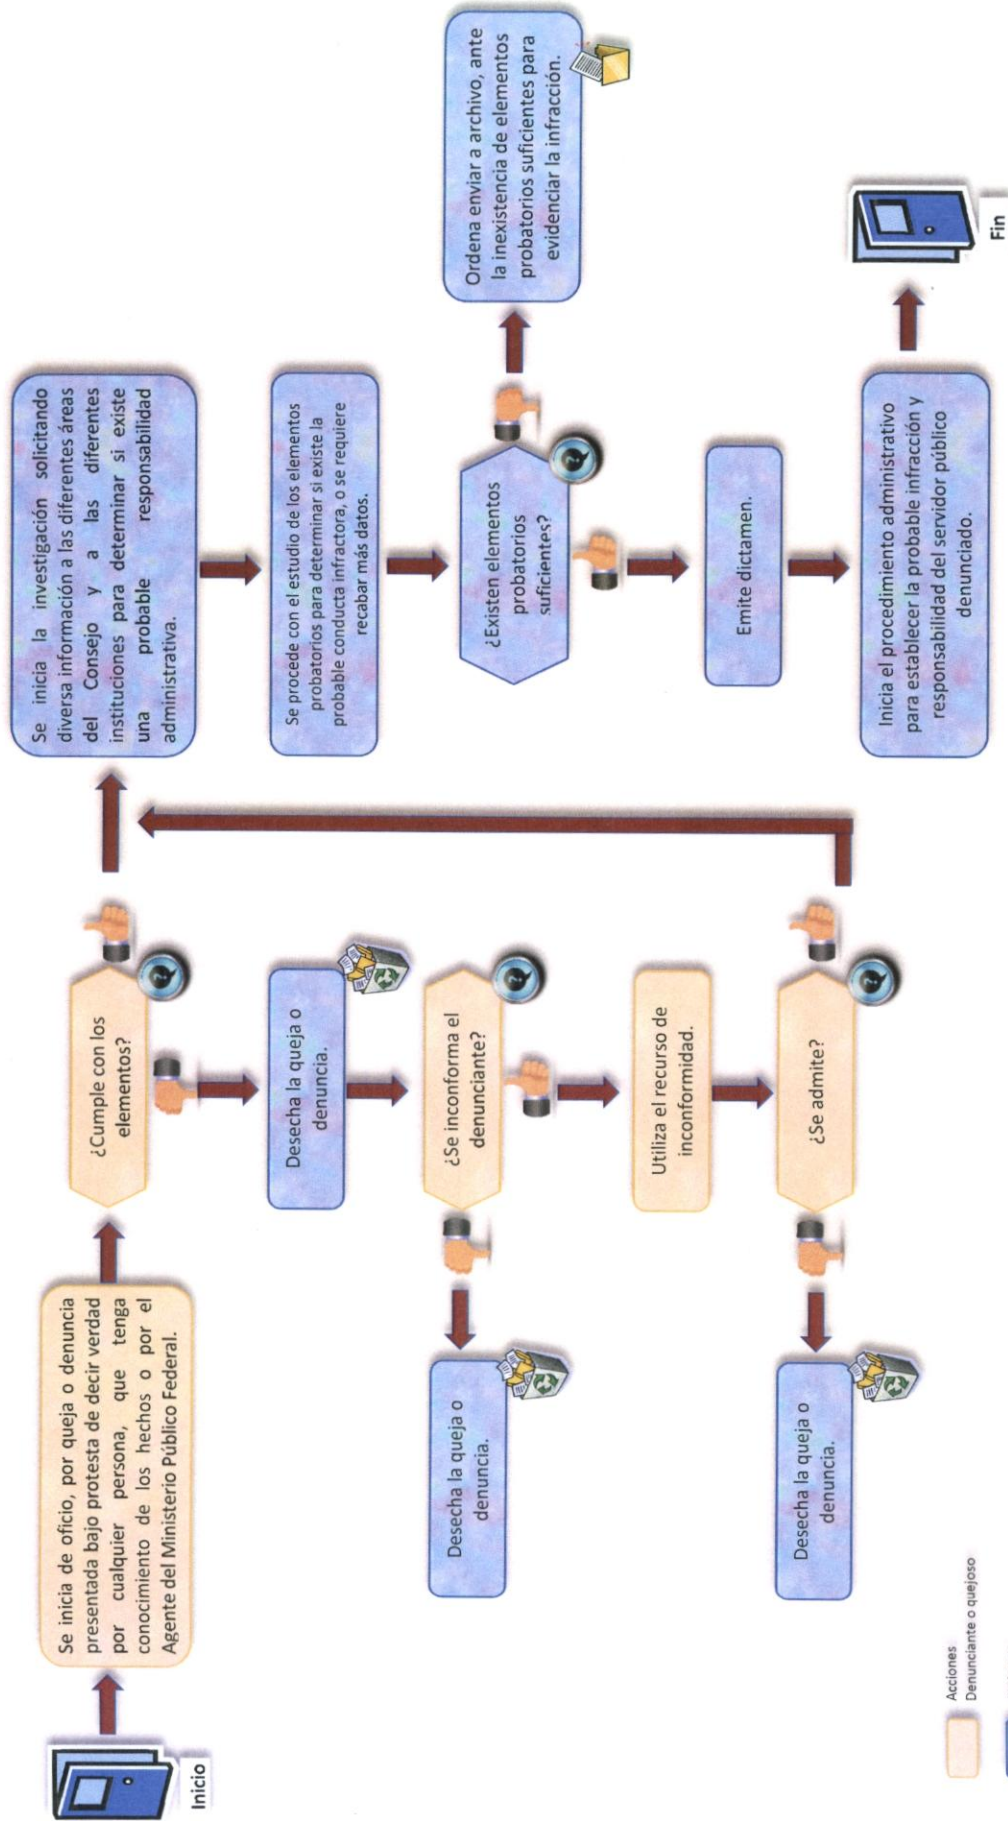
Inicio

Se inicia de oficio, por queja o denuncia presentada bajo protesta de decir verdad por cualquier persona, que tenga conocimiento de los hechos o por el Agente del Ministerio Público Federal.

¿Cumple con los elementos?

Desecha la queja o denuncia.

¿Se inconforma el denunciante?

Desecha la queja o denuncia.

Utiliza el recurso de inconformidad.

¿Se admite?

Desecha la queja o denuncia.

Se inicia la investigación solicitando diversa información a las diferentes áreas del Consejo y a las diferentes instituciones para determinar si existe una probable responsabilidad administrativa.

Se procede con el estudio de los elementos probatorios para determinar si existe la probable conducta infractora, o se requiere recabar más datos.

¿Existen elementos probatorios suficientes?

Ordena enviar a archivo, ante la inexistencia de elementos probatorios suficientes para evidenciar la infracción.

Emite dictamen.

Inicia el procedimiento administrativo para establecer la probable infracción y responsabilidad del servidor público denunciado.

Fin

Acciones
Denunciante o quejoso